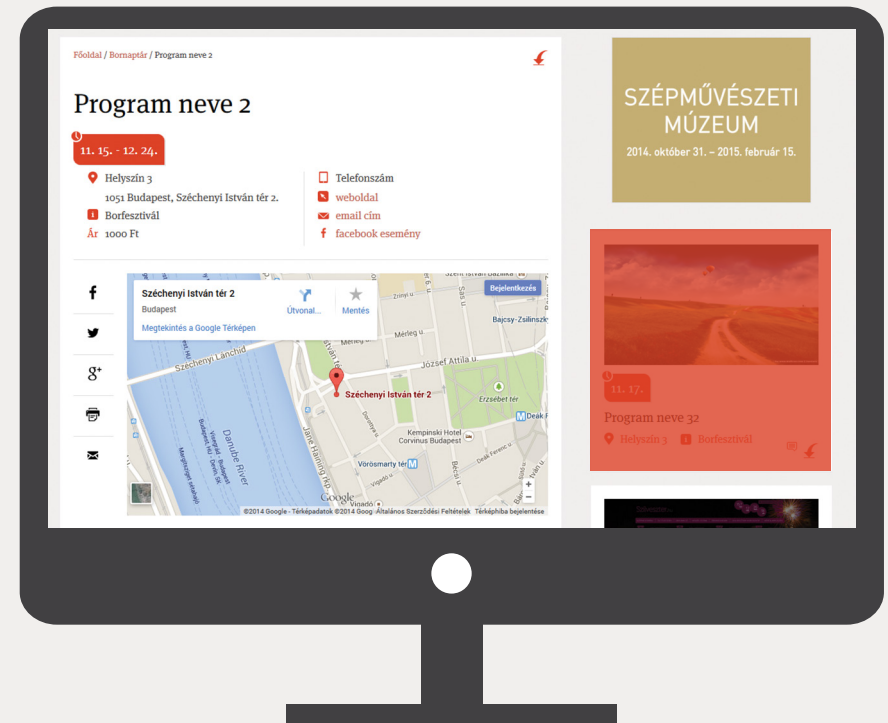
Főoldal / Bornaptár / Program neve 2

Program neve 2

11. 15. - 12. 24.

Helyszín 3
1051 Budapest, Széchenyi István tér 2.
Borfesztivál
Ár 1000 Ft

Telefonszám
weboldal
email cím
facebook esemény

Széchenyi István tér 2
Budapest
Útvonal...
Mentés
Megtekintés a Google Térképen
Bejelentkezés

Széchenyi Lánchíd
Danube River
József Attila u.
Széchenyi István tér 2
Erzsébet tér
Deák F
Kempinski Hotel Corvinus Budapest
Vörösmarty tér
Bajcsy-Zsilinszk
Mérleg u.
Google
©2014 Google - Térképadatok ©2014 Google Általános Szerződési Feltételek Térképhiba bejelentése

SZÉPMŰVÉSZETI MÚZEUM
2014. október 31. – 2015. február 15.

11. 17.
Program neve 32
Helyszín 3
Borfesztivál